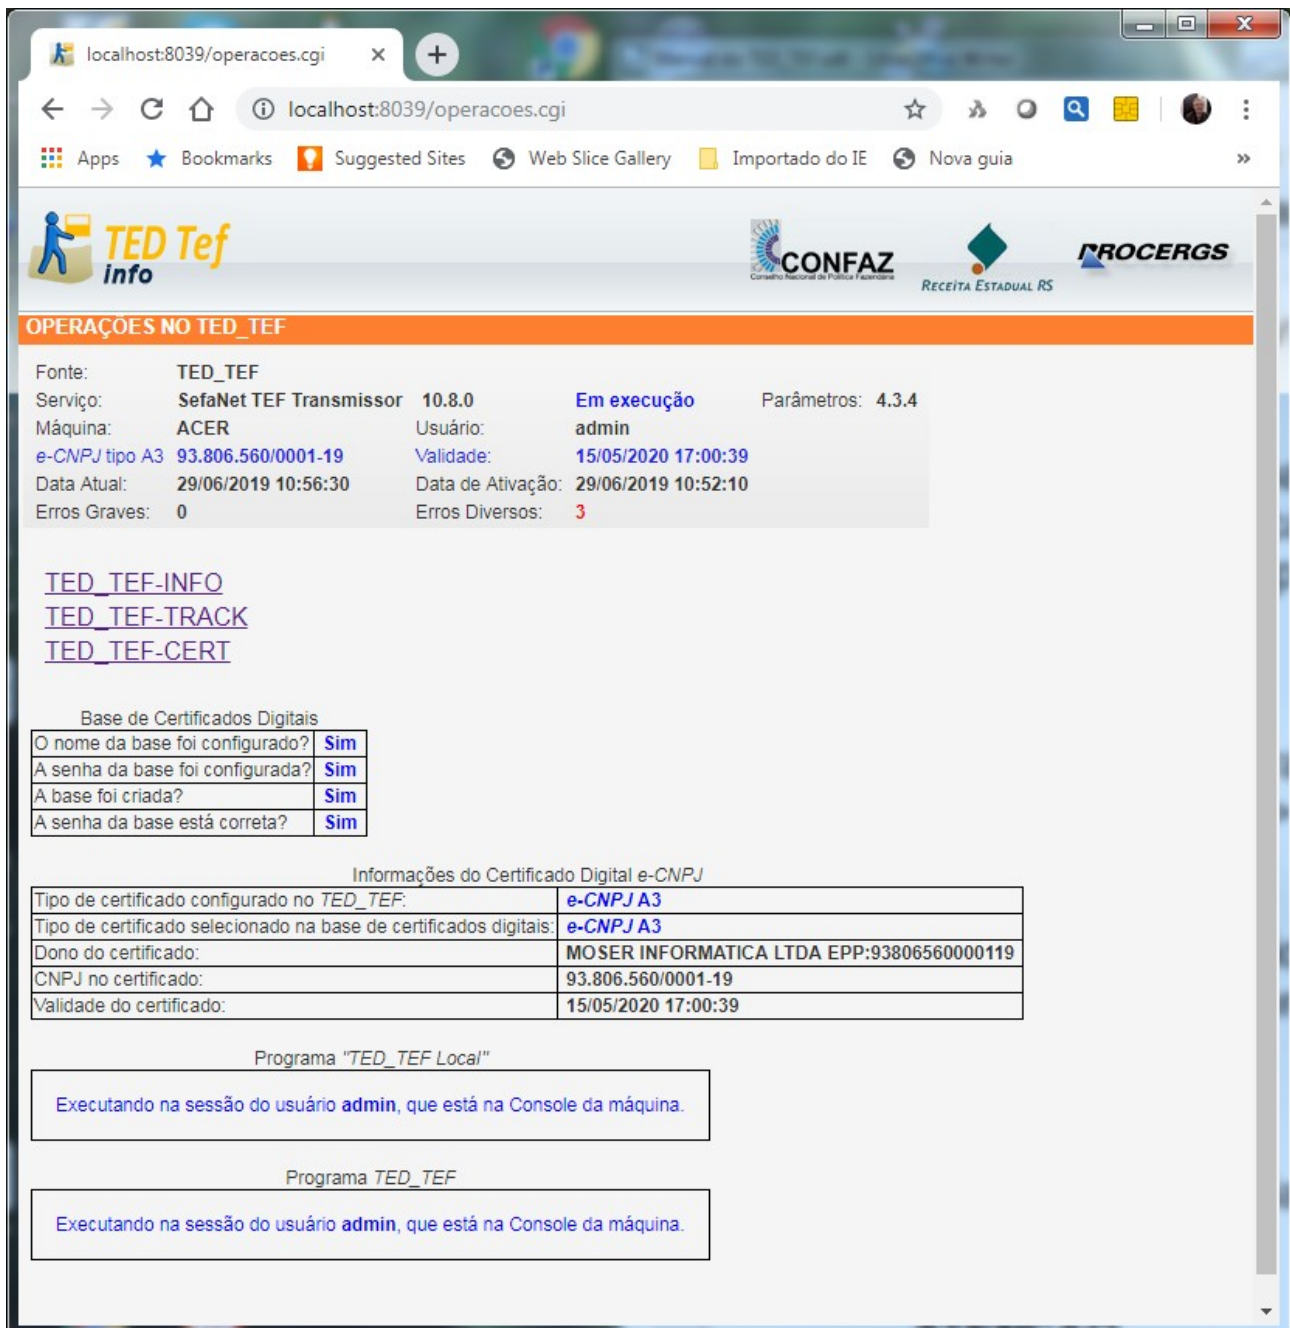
localhost:8039/operacoes.cgi ×

localhost:8039/operacoes.cgi

Apps Bookmarks Suggested Sites Web Slice Gallery Importado do IE Nova guia »

TED Tef info

CONFAZ Conselho Nacional de Política Fazendária

Receita Estadual RS

PROCERGS

OPERAÇÕES NO TED_TEF

| | | | | | |
|---|---|---|---|---|---|
| Fonte: | TED_TEF | | | | |
| Serviço: | SefaNet TEF Transmissor | 10.8.0 | Em execução | Parâmetros: | 4.3.4 |
| Máquina: | ACER | Usuário: | admin | | |
| e-CNPJ tipo A3 | 93.806.560/0001-19 | Validade: | 15/05/2020 17:00:39 | | |
| Data Atual: | 29/06/2019 10:56:30 | Data de Ativação: | 29/06/2019 10:52:10 | | |
| Erros Graves: | 0 | Erros Diversos: | 3 | | |

TED_TEF-INFO
TED_TEF-TRACK
TED_TEF-CERT

Base de Certificados Digitais

| | |
|---|---|
| O nome da base foi configurado? | Sim |
| A senha da base foi configurada? | Sim |
| A base foi criada? | Sim |
| A senha da base está correta? | Sim |

Informações do Certificado Digital e-CNPJ

| | |
|---|---|
| Tipo de certificado configurado no TED_TEF: | e-CNPJ A3 |
| Tipo de certificado selecionado na base de certificados digitais: | e-CNPJ A3 |
| Dono do certificado: | MOSER INFORMATICA LTDA EPP:93806560000119 |
| CNPJ no certificado: | 93.806.560/0001-19 |
| Validade do certificado: | 15/05/2020 17:00:39 |

Programa "TED_TEF Local"

Executando na sessão do usuário admin, que está na Console da máquina.

Programa TED_TEF

Executando na sessão do usuário admin, que está na Console da máquina.